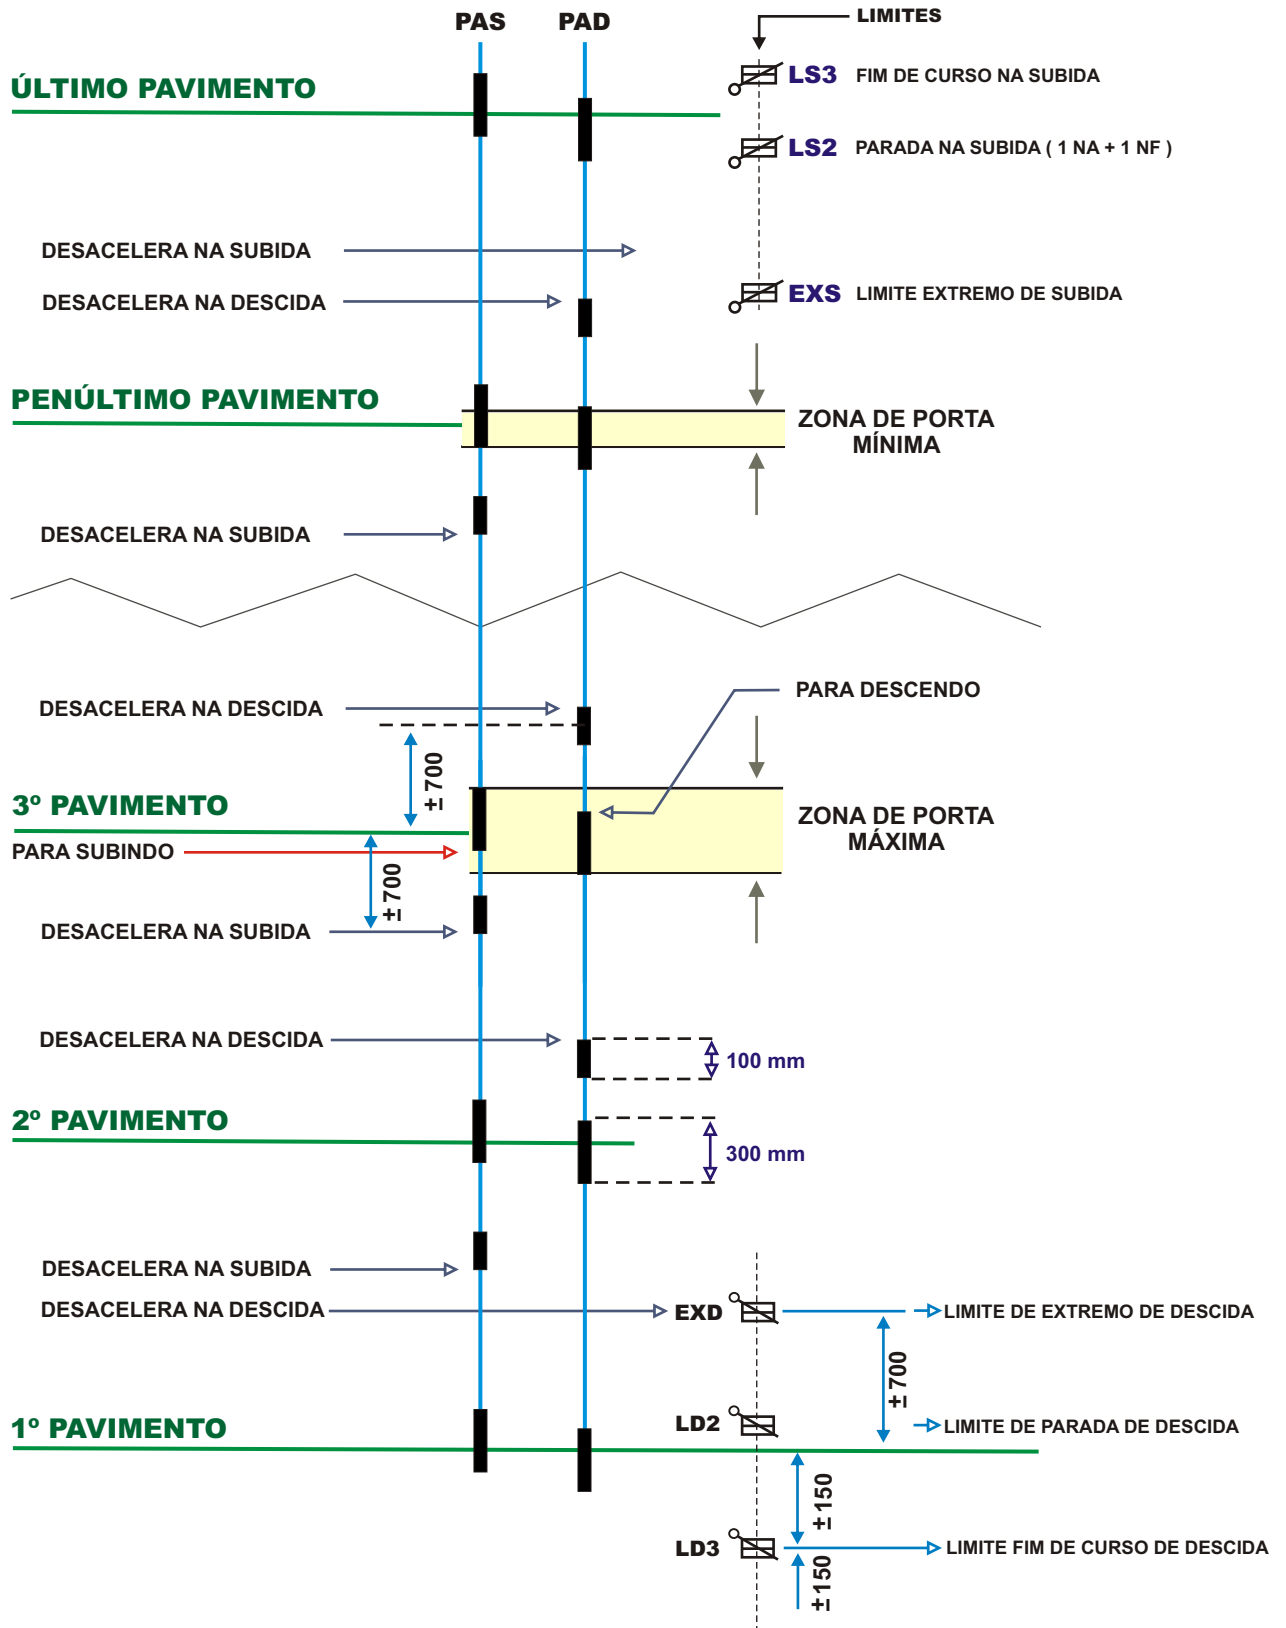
PAS PAD LIMITES

ÚLTIMO PAVIMENTO

LS3 FIM DE CURSO NA SUBIDA

LS2 PARADA NA SUBIDA ( 1 NA + 1 NF )

DESACELERA NA SUBIDA

DESACELERA NA DESCIDA

EXS LIMITE EXTREMO DE SUBIDA

PENÚLTIMO PAVIMENTO

ZONA DE PORTA MÍNIMA

DESACELERA NA SUBIDA

PARA DESCENDO

DESACELERA NA DESCIDA

±700

3º PAVIMENTO

ZONA DE PORTA MÁXIMA

PARA SUBINDO

±700

DESACELERA NA SUBIDA

DESACELERA NA DESCIDA

100 mm

2º PAVIMENTO

300 mm

DESACELERA NA SUBIDA

DESACELERA NA DESCIDA

EXD LIMITE DE EXTREMO DE DESCIDA

±700

LD2 LIMITE DE PARADA DE DESCIDA

1º PAVIMENTO

±150

LD3 LIMITE FIM DE CURSO DE DESCIDA

±150